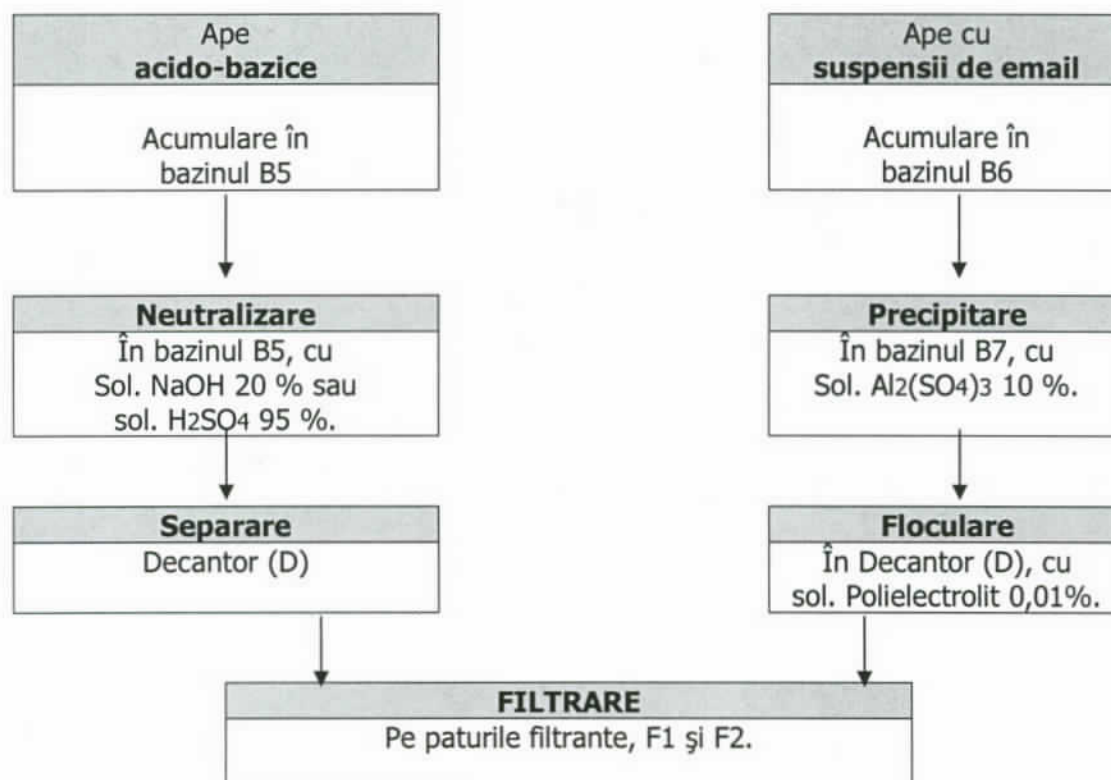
Ape
acido-bazice

Acumulare în bazinul B5

Ape cu
suspensii de email

Acumulare în bazinul B6

Neutralizare
În bazinul B5, cu Sol. NaOH 20 % sau sol. $H_2SO_4$ 95 %.

Precipitare
În bazinul B7, cu Sol. $Al_2(SO_4)_3$ 10 %.

Separare
Decantor (D)

Floculare
În Decantor (D), cu sol. Polielectrolit 0,01%.

FILTRARE
Pe paturile filtrante, F1 şi F2.